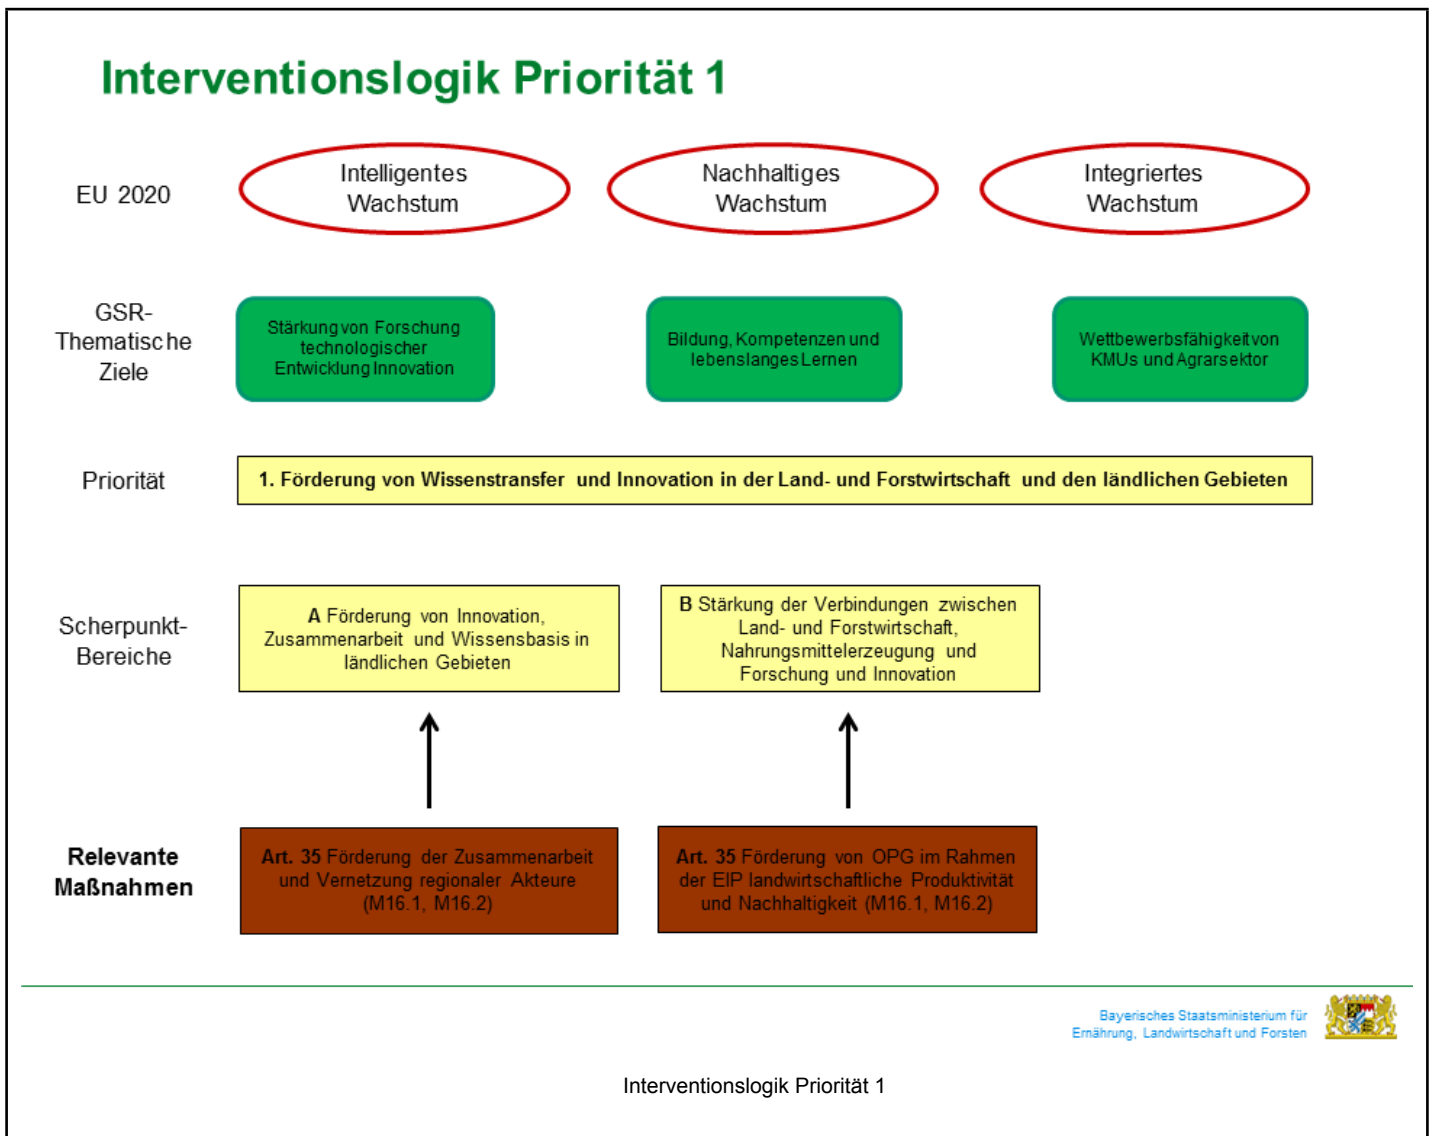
Interventionslogik Priorität 1

EU 2020

Intelligentes Wachstum

Nachhaltiges Wachstum

Integriertes Wachstum

GSR-Thematische Ziele

Stärkung von Forschung technologischer Entwicklung Innovation

Bildung, Kompetenzen und lebenslanges Lernen

Wettbewerbsfähigkeit von KMUs und Agrarsektor

Priorität

1. Förderung von Wissenstransfer und Innovation in der Land- und Forstwirtschaft und den ländlichen Gebieten

Scherpunkt-Bereiche

A Förderung von Innovation, Zusammenarbeit und Wissensbasis in ländlichen Gebieten

B Stärkung der Verbindungen zwischen Land- und Forstwirtschaft, Nahrungsmittelerzeugung und Forschung und Innovation

Relevante Maßnahmen

Art. 35 Förderung der Zusammenarbeit und Vernetzung regionaler Akteure (M16.1, M16.2)

Art. 35 Förderung von OPG im Rahmen der EIP landwirtschaftliche Produktivität und Nachhaltigkeit (M16.1, M16.2)

Bayerisches Staatsministerium für Ernährung, Landwirtschaft und Forsten

Interventionslogik Priorität 1